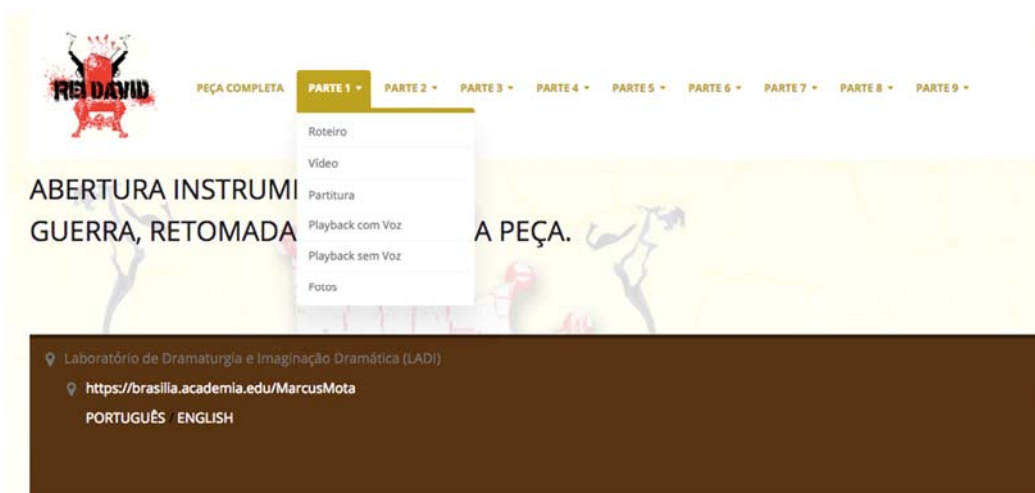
REI DAVID

PEÇA COMPLETA PARTE 1 ▾ PARTE 2 ▾ PARTE 3 ▾ PARTE 4 ▾ PARTE 5 ▾ PARTE 6 ▾ PARTE 7 ▾ PARTE 8 ▾ PARTE 9 ▾

Roteiro
Vídeo
Partitura
Playback com Voz
Playback sem Voz
Fotos

ABERTURA INSTRUM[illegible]
GUERRA, RETOMADA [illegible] A PEÇA.

Laboratório de Dramaturgia e Imaginação Dramática (LADI)

https://brasilia.academia.edu/MarcusMota

PORTUGUÊS / ENGLISH